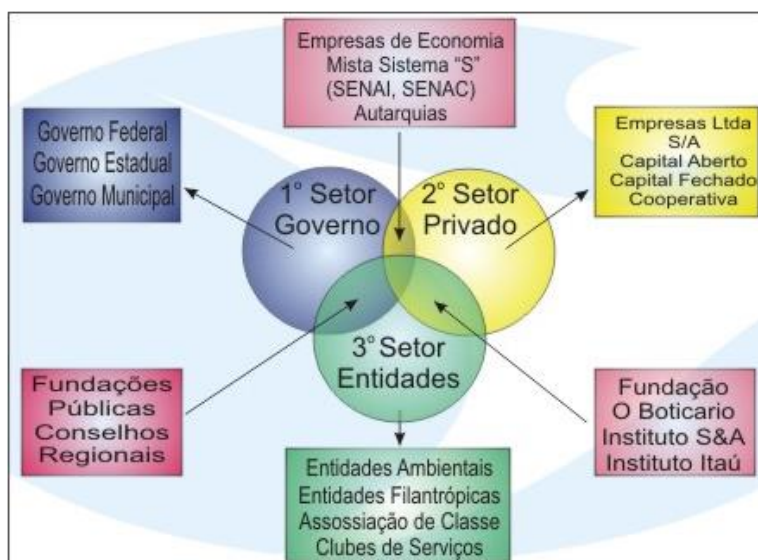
Empresas de Economia Mista Sistema "S" (SENAI, SENAC) Autarquias

Governo Federal
Governo Estadual
Governo Municipal

Empresas Ltda
S/A
Capital Aberto
Capital Fechado
Cooperativa

1° Setor
Governo

2° Setor
Privado

3° Setor
Entidades

Fundações
Públicas
Conselhos
Regionais

Fundação
O Boticario
Instituto S&A
Instituto Itaú

Entidades Ambientais
Entidades Filantrópicas
Assossiação de Classe
Clubes de Serviços